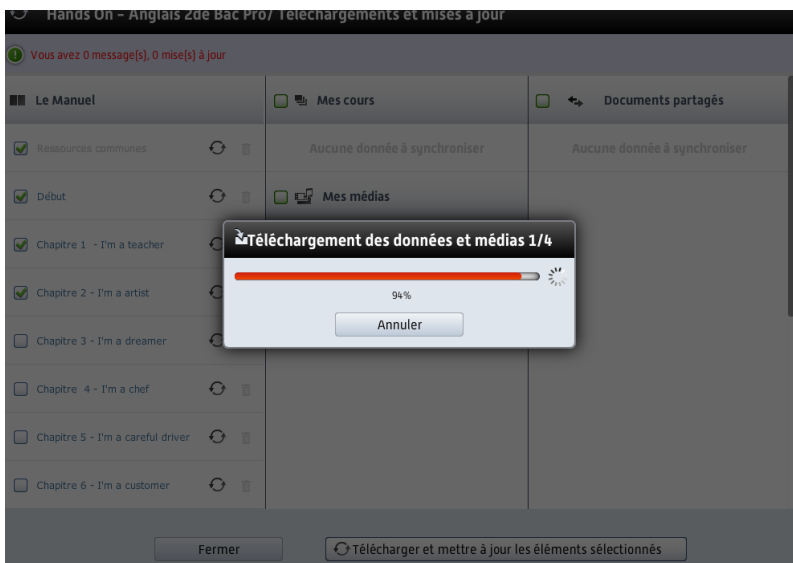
Hands On - Anglais 2de Bac Pro/ Téléchargements et mises à jour

Vous avez 0 message(s), 0 mise(s) à jour

Le Manuel

Ressources communes

Début

Chapitre 1 - I'm a teacher

Chapitre 2 - I'm a artist

Chapitre 3 - I'm a dreamer

Chapitre 4 - I'm a chef

Chapitre 5 - I'm a careful driver

Chapitre 6 - I'm a customer

Mes cours

Aucune donnée à synchroniser

Mes médias

Documents partagés

Aucune donnée à synchroniser

Téléchargement des données et médias 1/4

94%

Annuler

Fermer

Télécharger et mettre à jour les éléments sélectionnés